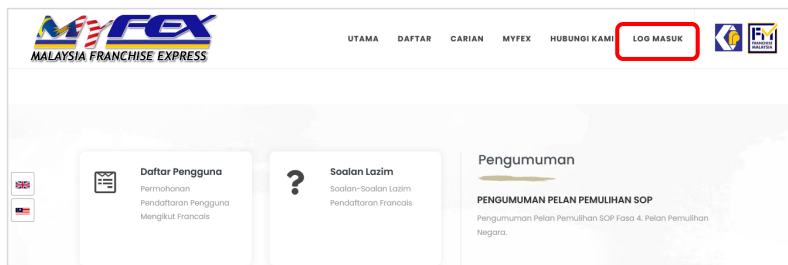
MyFEX
MALAYSIA FRANCHISE EXPRESS

UTAMA DAFTAR CARIAN MYFEX HUBUNGI KAMI LOG MASUK

FRANCHISE MALAYSIA

Daftar Pengguna
Permohonan Pendaftaran Pengguna Mengikut Francais

Soalan Lazim
Soalan-Soalan Lazim Pendaftaran Francais

Pengumuman

PENGUMUMAN PELAN PEMULIHAN SOP
Pengumuman Pelan Pemulihan SOP Fasa 4. Pelan Pemulihan Negara.